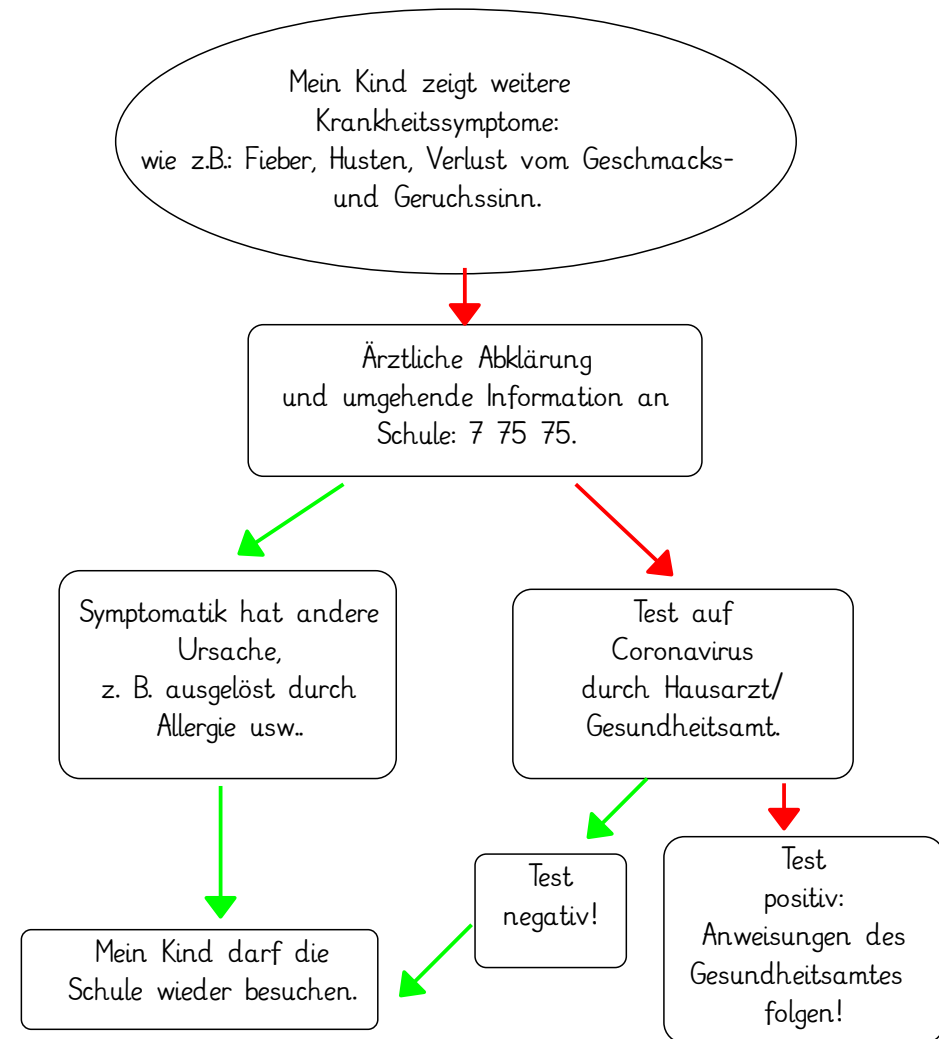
Mein Kind zeigt weitere Krankheitssymptome: wie z.B.: Fieber, Husten, Verlust vom Geschmacks- und Geruchssinn.

Ärztliche Abklärung und umgehende Information an Schule: 7 75 75.

Symptomatik hat andere Ursache, z. B. ausgelöst durch Allergie usw..

Test auf Coronavirus durch Hausarzt/ Gesundheitsamt.

Test negativ!

Test positiv: Anweisungen des Gesundheitsamtes folgen!

Mein Kind darf die Schule wieder besuchen.